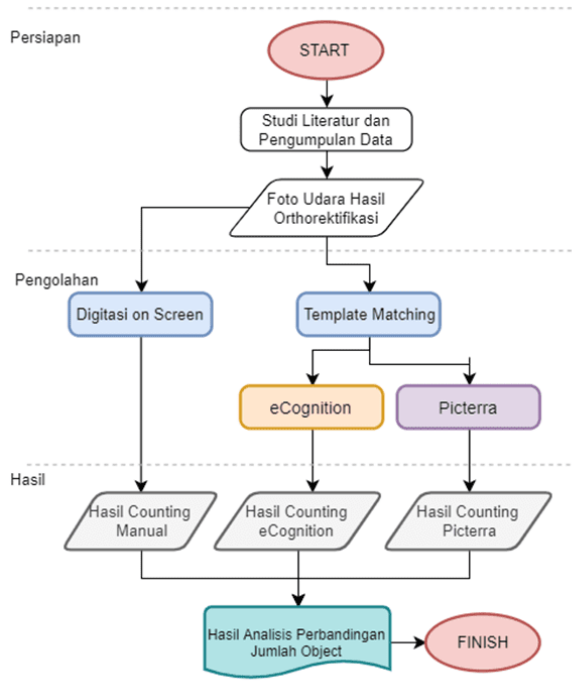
Persiapan

START

Studi Literatur dan Pengumpulan Data

Foto Udara Hasil Orthorektifikasi

Pengolahan

Digitasi on Screen

Template Matching

eCognition

Picterra

Hasil

Hasil Counting Manual

Hasil Counting eCognition

Hasil Counting Picterra

Hasil Analisis Perbandingan Jumlah Object

FINISH